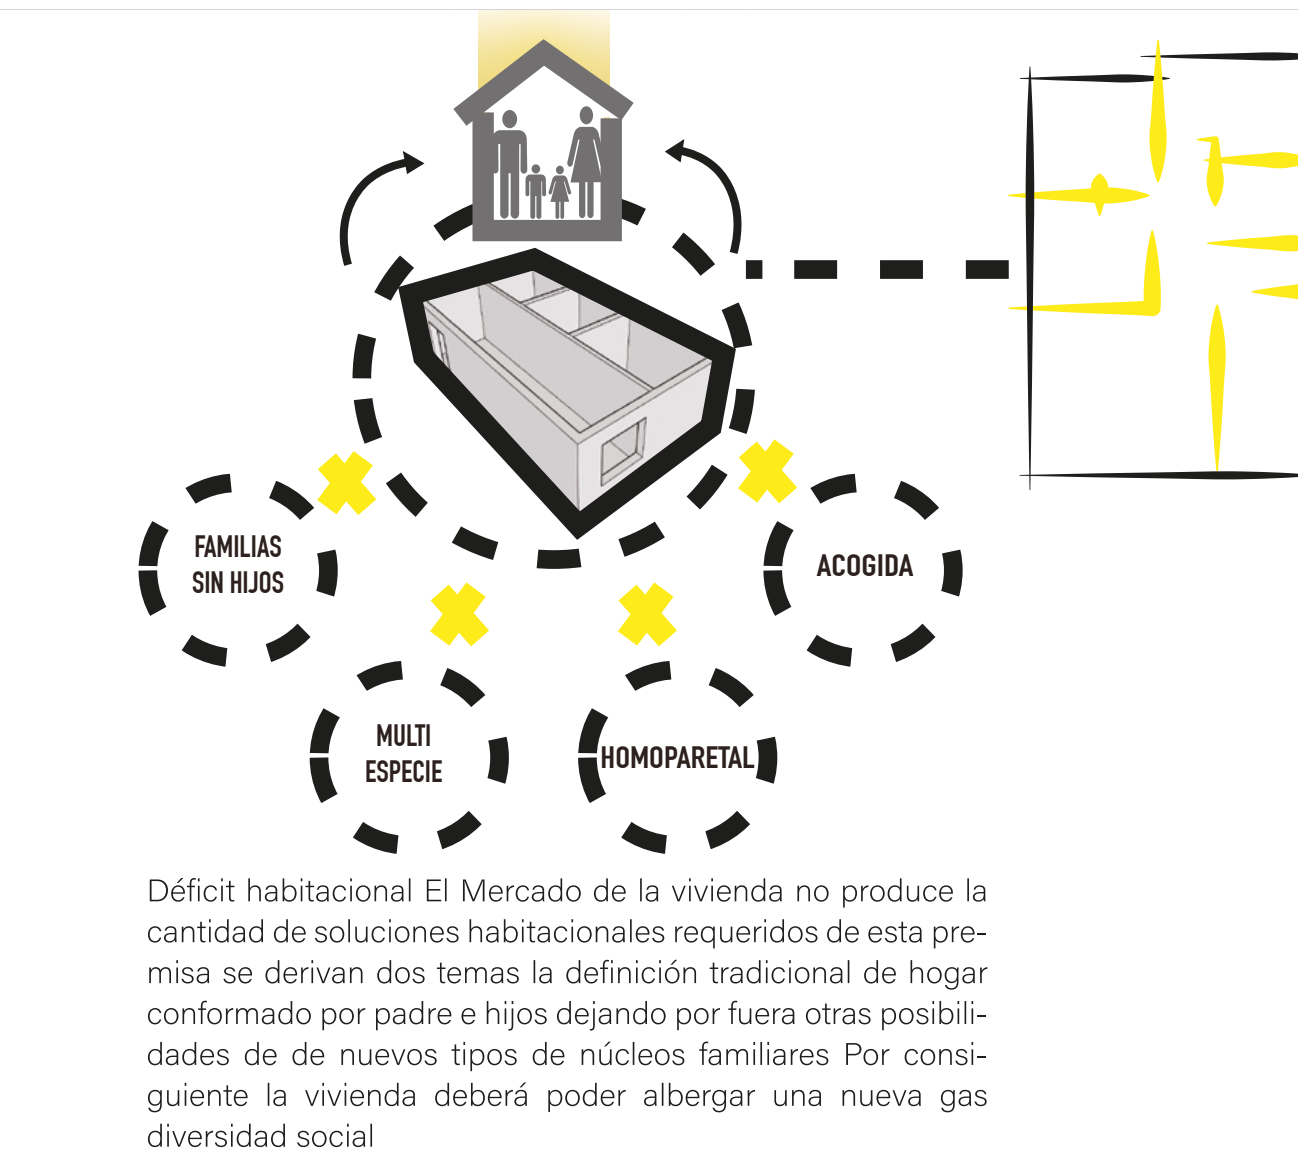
FAMILIAS SIN HIJOS

ACOGIDA

MULTI ESPECIE

HOMOPARETAL

Déficit habitacional El Mercado de la vivienda no produce la cantidad de soluciones habitacionales requeridos de esta premisa se derivan dos temas la definición tradicional de hogar conformado por padre e hijos dejando por fuera otras posibilidades de de nuevos tipos de núcleos familiares Por consiguiente la vivienda deberá poder albergar una nueva gas diversidad social